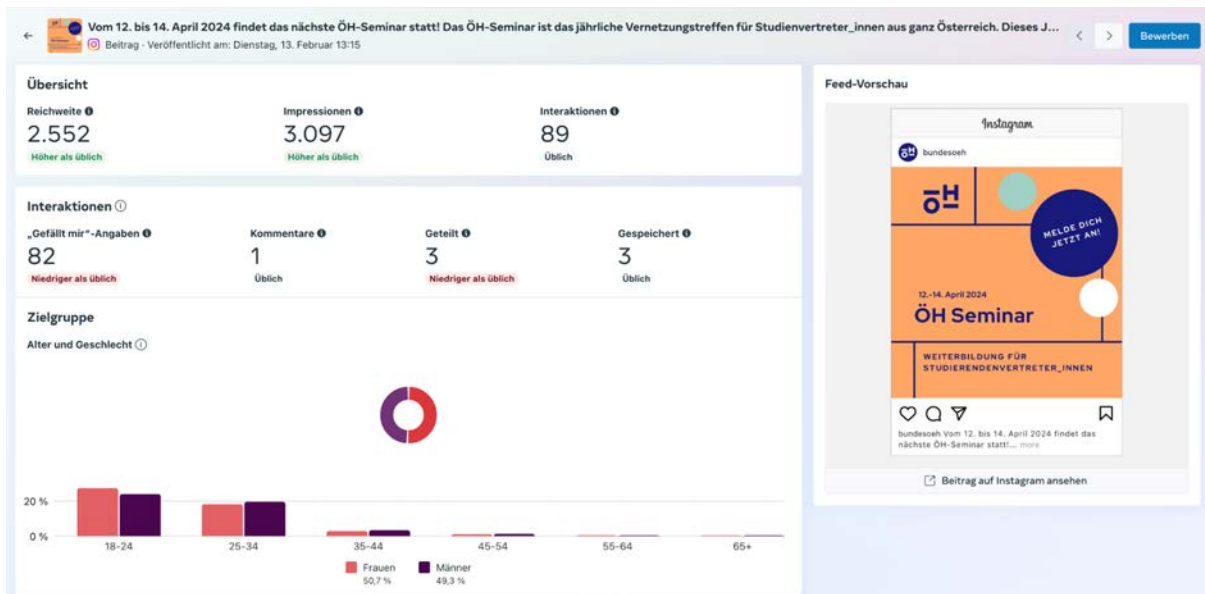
Vom 12. bis 14. April 2024 findet das nächste ÖH-Seminar statt! Das ÖH-Seminar ist das jährliche Vernetzungstreffen für Studienvertreter_innen aus ganz Österreich. Dieses J...
Beitrag · Veröffentlicht am: Dienstag, 13. Februar 13:15

Bewerben

Übersicht

Reichweite
2.552
Höher als üblich

Impressionen
3.097
Höher als üblich

Interaktionen
89
Üblich

Interaktionen

„Gefällt mir"-Angaben
82
Niedriger als üblich

Kommentare
1
Üblich

Geteilt
3
Niedriger als üblich

Gespeichert
3
Üblich

Zielgruppe

Alter und Geschlecht

20 %
0 %
18-24
25-34
35-44
45-54
55-64
65+

Frauen 50,7 %
Männer 49,3 %

Feed-Vorschau

Instagram
bundesoeh

ÖH
MELDE DICH JETZT AN!
12.-14. April 2024
ÖH Seminar
WEITERBILDUNG FÜR STUDIERENDENVERTRETER_INNEN

bundesoeh Vom 12. bis 14. April 2024 findet das nächste ÖH-Seminar statt!... more

Beitrag auf Instagram ansehen